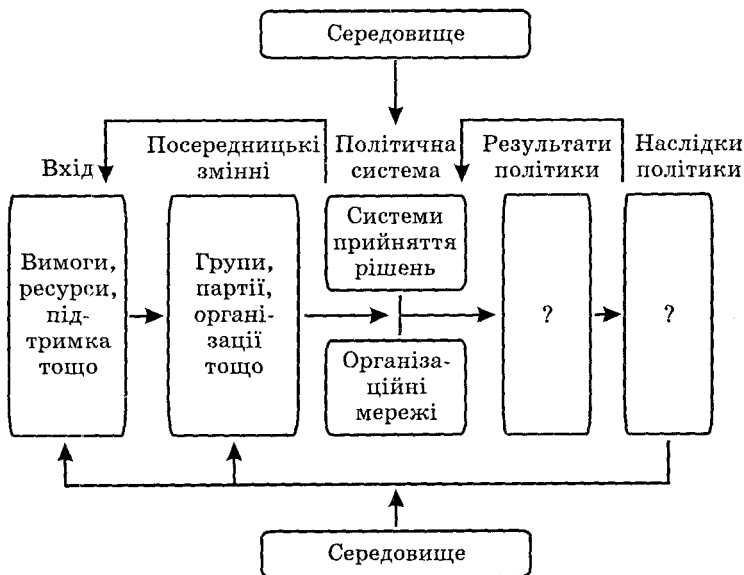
Середовище

Вхід

Посередницькі змінні

Політична система

Результати політики

Наслідки політики

Вимоги, ресурси, підтримка тощо

Групи, партії, організації тощо

Системи прийняття рішень

Організаційні мережі

?

?

Середовище